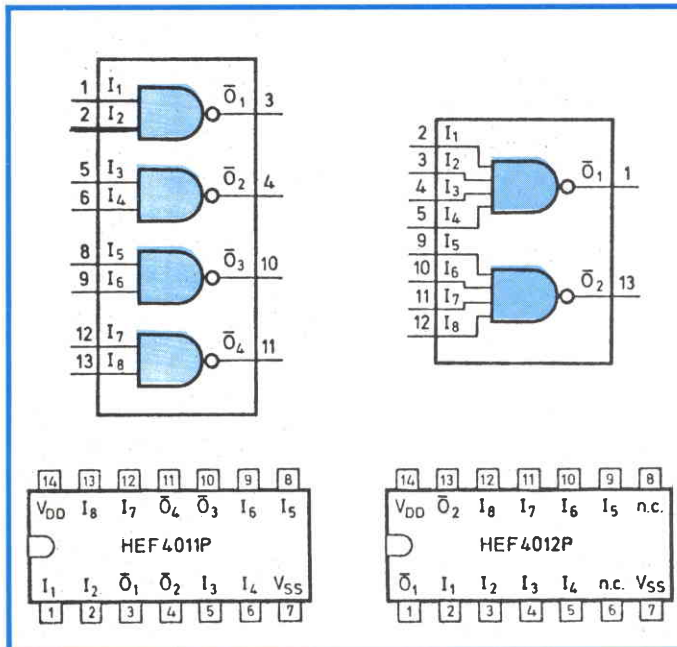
1 $I_1$
2 $I_2$
$\bar{O}_1$ 3
5 $I_3$
6 $I_4$
$\bar{O}_2$ 4
8 $I_5$
9 $I_6$
$\bar{O}_3$ 10
12 $I_7$
13 $I_8$
$\bar{O}_4$ 11

2 $I_1$
3 $I_2$
4 $I_3$
5 $I_4$
$\bar{O}_1$ 1
9 $I_5$
10 $I_6$
11 $I_7$
12 $I_8$
$\bar{O}_2$ 13

14 13 12 11 10 9 8
$V_{DD}$ $I_8$ $I_7$ $\bar{O}_4$ $\bar{O}_3$ $I_6$ $I_5$
HEF4011P
$I_1$ $I_2$ $\bar{O}_1$ $\bar{O}_2$ $I_3$ $I_4$ $V_{SS}$
1 2 3 4 5 6 7

14 13 12 11 10 9 8
$V_{DD}$ $\bar{O}_2$ $I_8$ $I_7$ $I_6$ $I_5$ n.c.
HEF4012P
$\bar{O}_1$ $I_1$ $I_2$ $I_3$ $I_4$ n.c. $V_{SS}$
1 2 3 4 5 6 7